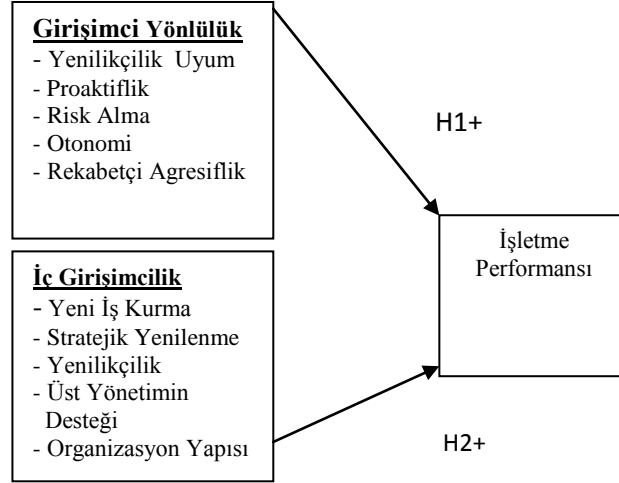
Girişimci Yönlülük
- Yenilikçilik Uyum
- Proaktiflik
- Risk Alma
- Otonomi
- Rekabetçi Agresiflik

H1+

İşletme Performansı

İç Girişimcilik
- Yeni İş Kurma
- Stratejik Yenilenme
- Yenilikçilik
- Üst Yönetimin Desteği
- Organizasyon Yapısı

H2+